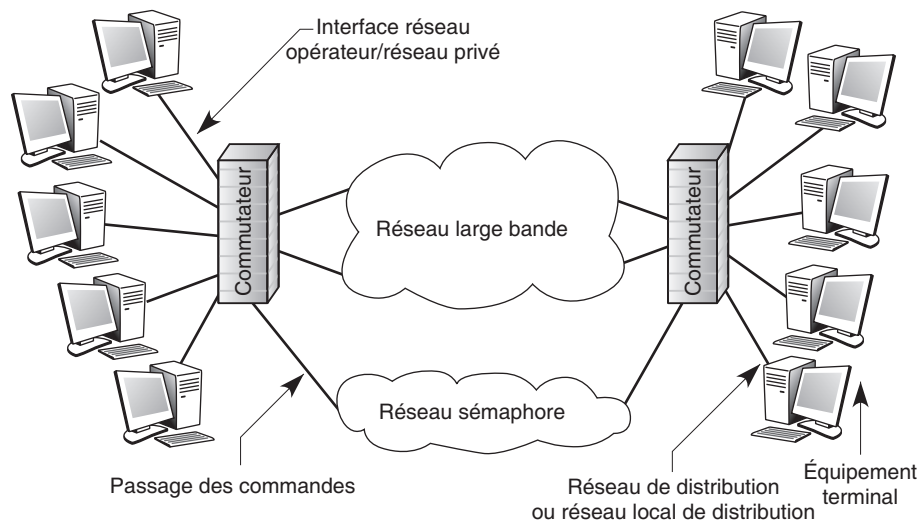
Interface réseau opérateur/réseau privé

Commutateur

Réseau large bande

Commutateur

Réseau sémaphore

Passage des commandes

Réseau de distribution ou réseau local de distribution

Équipement terminal